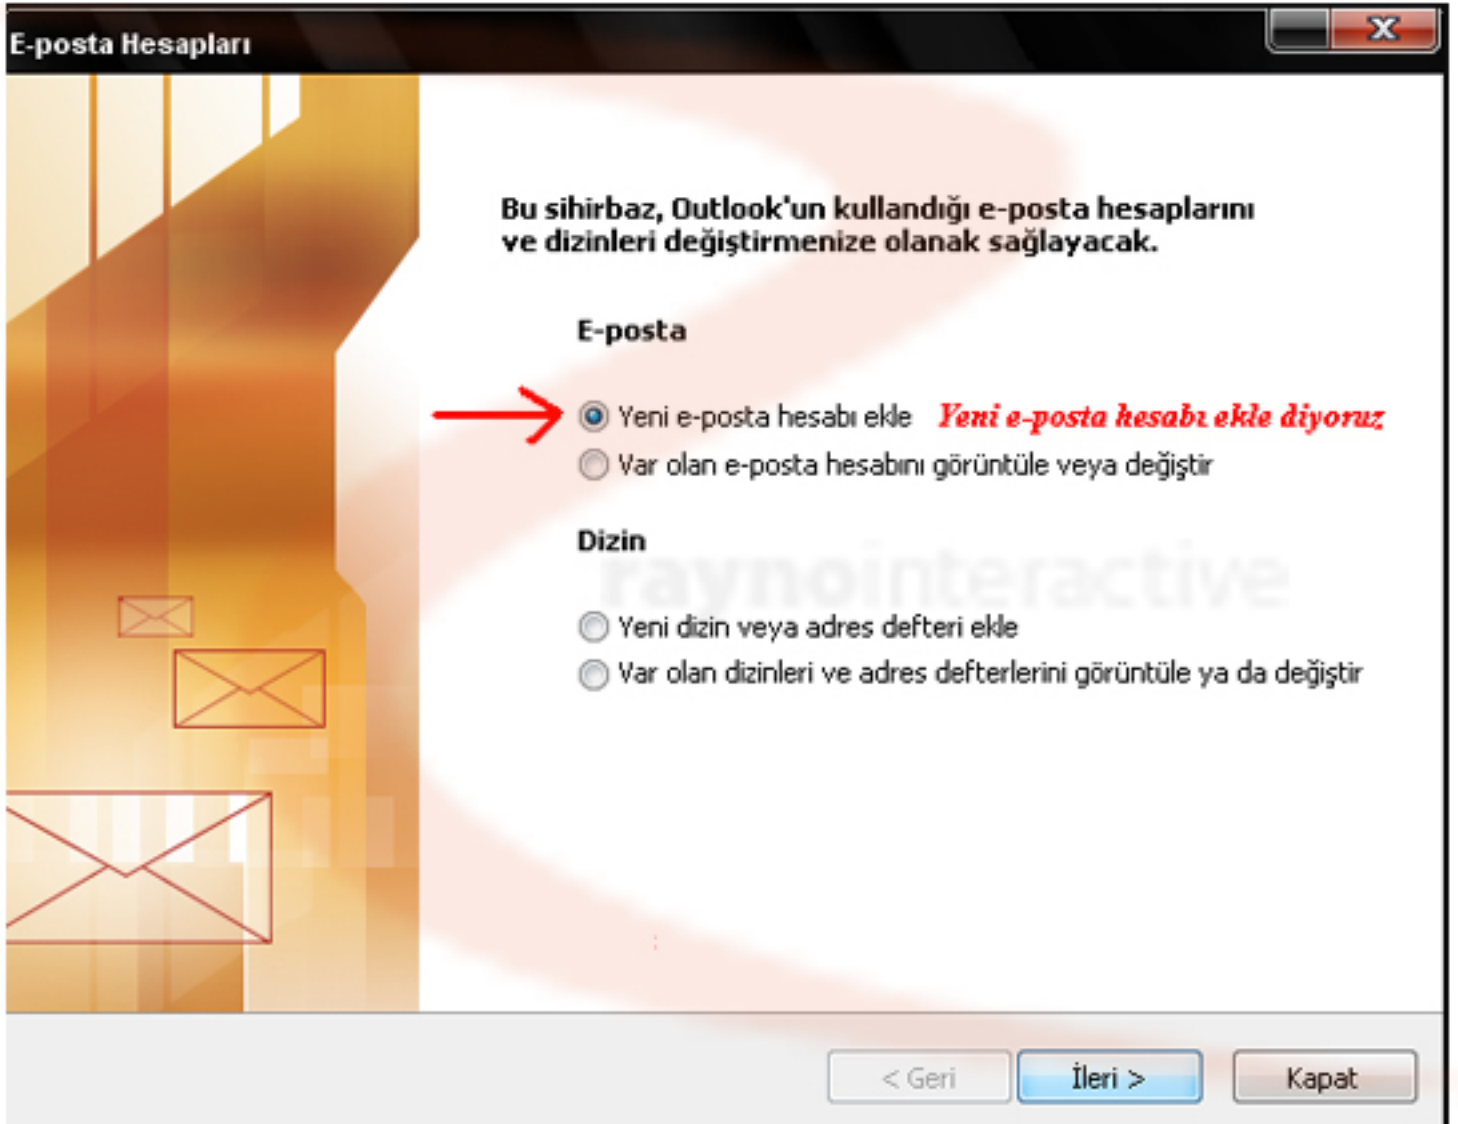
E-posta Hesapları

Bu sihirbaz, Outlook'un kullandığı e-posta hesaplarını ve dizinleri değiştirmenize olanak sağlayacak.

E-posta

Yeni e-posta hesabı ekle Yeni e-posta hesabı ekle diyoruz

Var olan e-posta hesabını görüntüle veya değiştir

Dizin

raynointeractive

Yeni dizin veya adres defteri ekle

Var olan dizinleri ve adres defterlerini görüntüle ya da değiştir

< Geri

İleri >

Kapat